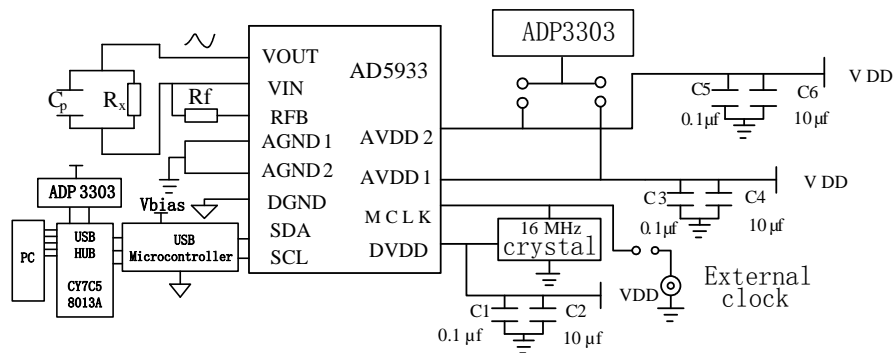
ADP3303

VOUT
VIN
RFB
AGND 1
AGND 2
DGND
SDA
SCL

AD5933

AVDD 2
AVDD 1
M C L K
DVDD

$C_p$
$R_x$
Rf

V DD
C5
C6
0.1μf
10μf

V DD
C 3
C4
0.1μf
10μf

16 MHz
crystal

External clock
VDD

C1
C2
0.1 μf
10 μf

ADP 3303
Vbias
PC
USB HUB
CY7C5 8013A
USB Microcontroller